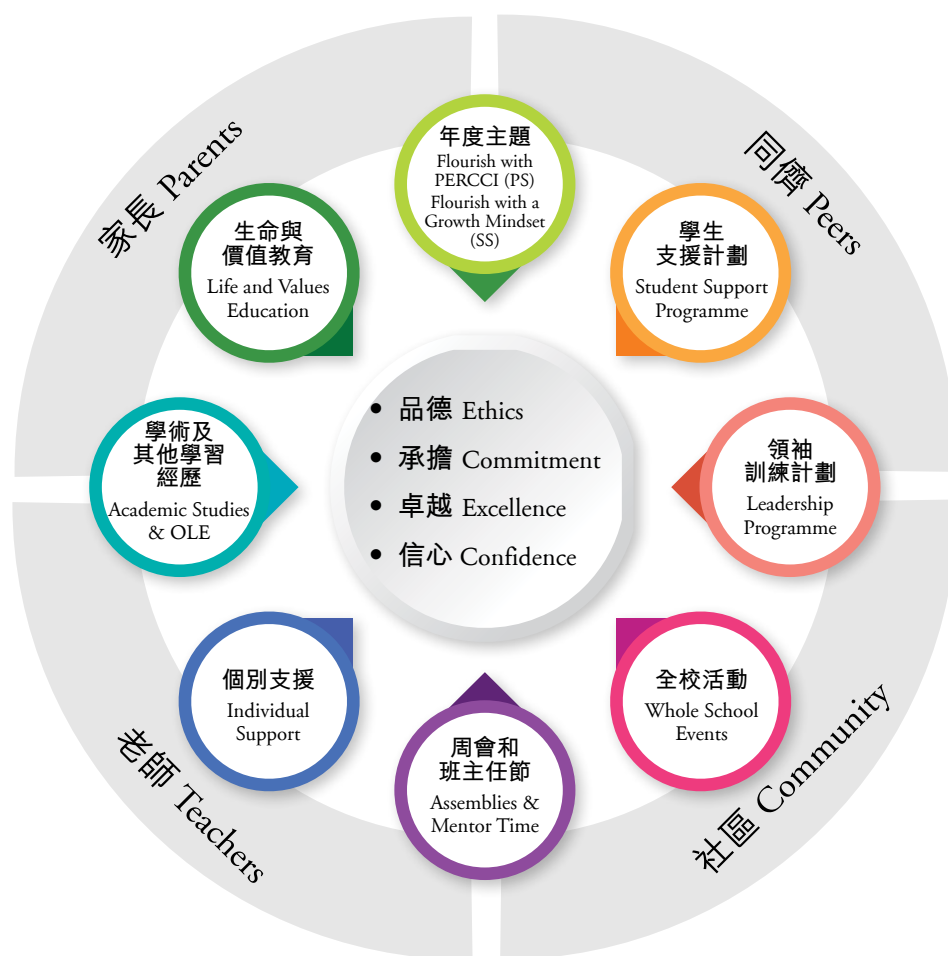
家長 Parents

同儕 Peers

年度主題
Flourish with PERCCI (PS)
Flourish with a Growth Mindset (SS)

生命與價值教育
Life and Values Education

學生支援計劃
Student Support Programme

- 品德 Ethics
- 承擔 Commitment
- 卓越 Excellence
- 信心 Confidence

學術及其他學習經歷
Academic Studies & OLE

領袖訓練計劃
Leadership Programme

個別支援
Individual Support

全校活動
Whole School Events

周會和班主任節
Assemblies & Mentor Time

老師 Teachers

社區 Community